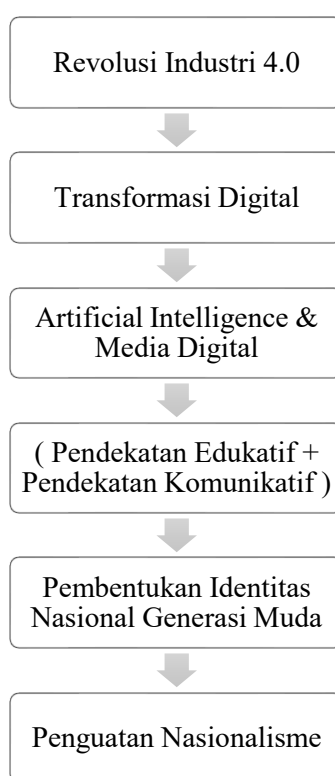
Revolusi Industri 4.0

Transformasi Digital

Artificial Intelligence & Media Digital

( Pendekatan Edukatif + Pendekatan Komunikatif )

Pembentukan Identitas Nasional Generasi Muda

Penguatan Nasionalisme